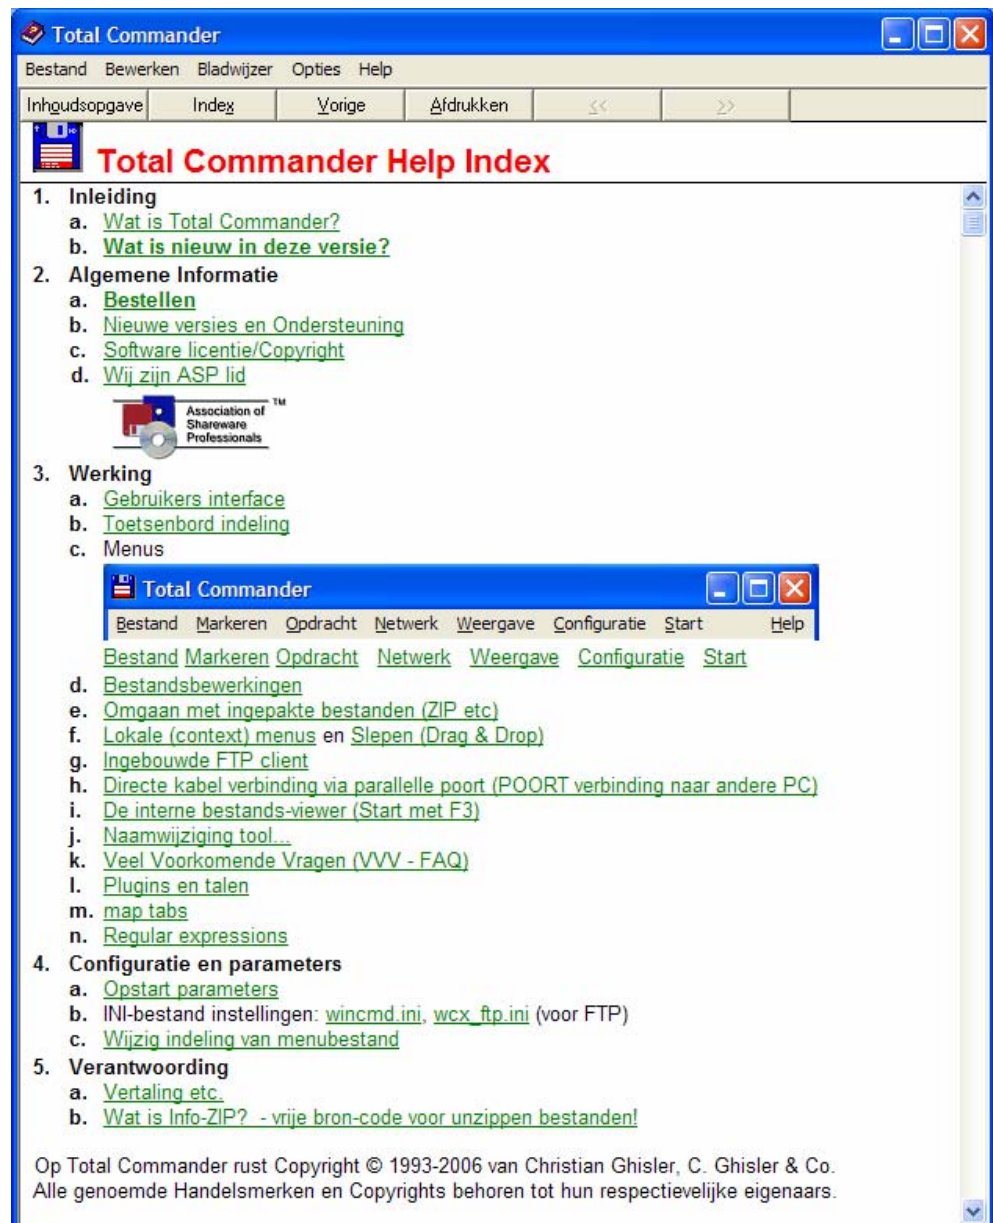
Total Commander

Bestand Bewerken Bladwijzer Opties Help

Inhoudsopgave Index Vorige Afdrukken << >>

Total Commander Help Index

1. Inleiding
a. Wat is Total Commander?
b. Wat is nieuw in deze versie?

2. Algemene Informatie
a. Bestellen
b. Nieuwe versies en Ondersteuning
c. Software licentie/Copyright
d. Wij zijn ASP lid

Association of Shareware Professionals TM

3. Werking
a. Gebruikers interface
b. Toetsenbord indeling
c. Menus

Total Commander

Bestand Markeren Opdracht Netwerk Weergave Configuratie Start Help

Bestand Markeren Opdracht Netwerk Weergave Configuratie Start

d. Bestandsbewerkingen
e. Omgaan met ingepakte bestanden (ZIP etc)
f. Lokale (context) menus en Slepen (Drag & Drop)
g. Ingebouwde FTP client
h. Directe kabel verbinding via parallelle poort (POORT verbinding naar andere PC)
i. De interne bestands-viewer (Start met F3)
j. Naamwijziging tool...
k. Veel Voorkomende Vragen (VVV - FAQ)
l. Plugins en talen
m. map tabs
n. Regular expressions

4. Configuratie en parameters
a. Opstart parameters
b. INI-bestand instellingen: wincmd.ini, wcx_ftp.ini (voor FTP)
c. Wijzig indeling van menubestand

5. Verantwoording
a. Vertaling etc.
b. Wat is Info-ZIP? - vrije bron-code voor unzippen bestanden!

Op Total Commander rust Copyright © 1993-2006 van Christian Ghisler, C. Ghisler & Co. Alle genoemde Handelsmerken en Copyrights behoren tot hun respectievelijke eigenaars.